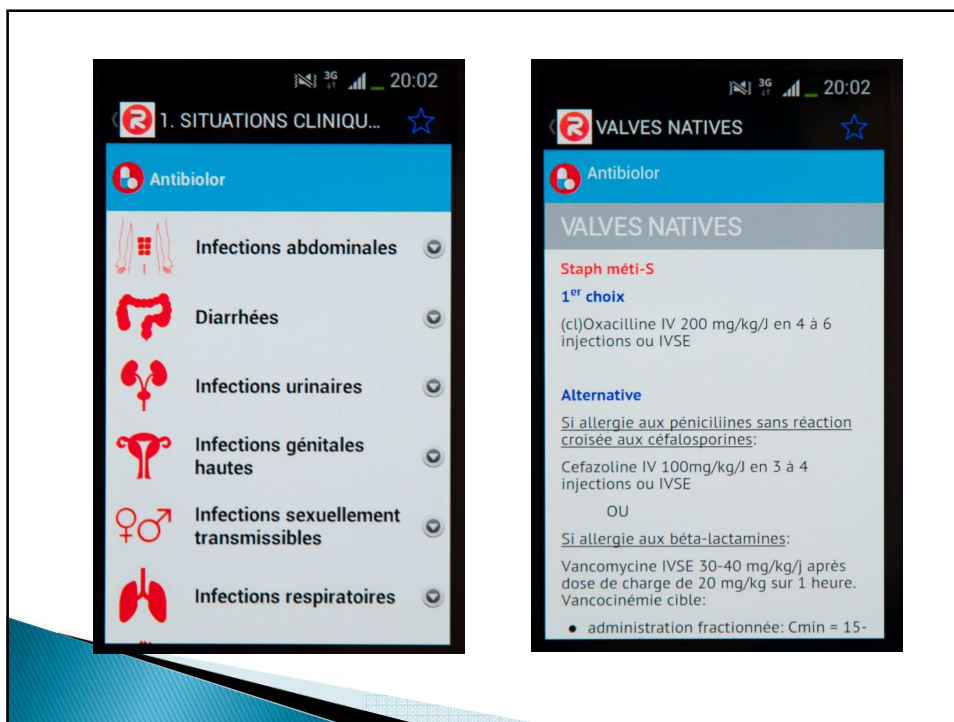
3G 20:02

1. SITUATIONS CLINIQU...

Antibiolor

Infections abdominales

Diarrhées

Infections urinaires

Infections génitales hautes

Infections sexuellement transmissibles

Infections respiratoires

3G 20:02

VALVES NATIVES

Antibiolor

VALVES NATIVES

Staph méti-S

1$^{er}$ choix

(cl)Oxacilline IV 200 mg/kg/J en 4 à 6 injections ou IVSE

Alternative

Si allergie aux péniciliines sans réaction croisée aux céfalosporines:

Cefazoline IV 100mg/kg/J en 3 à 4 injections ou IVSE

OU

Si allergie aux béta-lactamines:

Vancomycine IVSE 30-40 mg/kg/j après dose de charge de 20 mg/kg sur 1 heure. Vancocinémie cible:

• administration fractionnée: Cmin = 15-